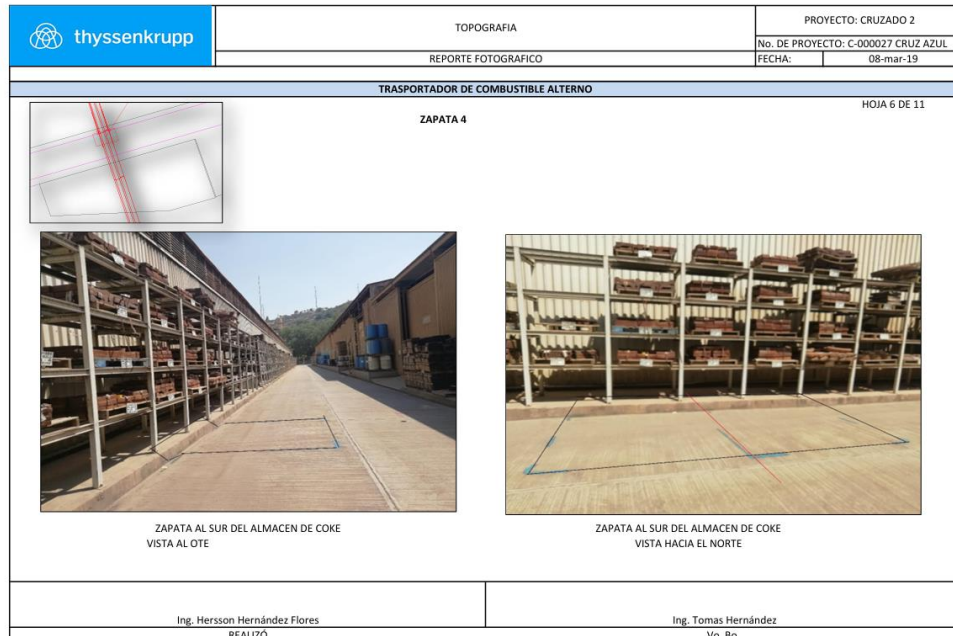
thyssenkrupp

TOPOGRAFIA

REPORTE FOTOGRAFICO

PROYECTO: CRUZADO 2

No. DE PROYECTO: C-000027 CRUZ AZUL

FECHA: 08-mar-19

TRASPORTADOR DE COMBUSTIBLE ALTERNO

HOJA 6 DE 11

ZAPATA 4

ZAPATA AL SUR DEL ALMACEN DE COKE
VISTA AL OTE

ZAPATA AL SUR DEL ALMACEN DE COKE
VISTA HACIA EL NORTE

Ing. Hersson Hernández Flores
REALIZÓ

Ing. Tomas Hernández
Vo. Bo.